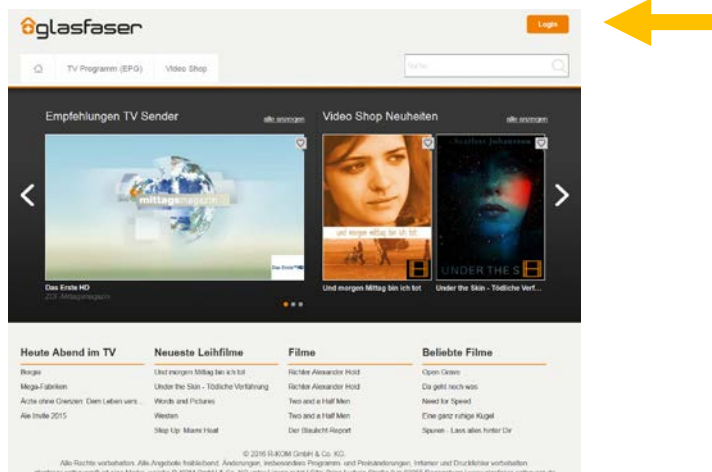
glasfaser

Login

TV Programm (EPG) Video Shop

Suche

Empfehlungen TV Sender alle anzeigen

Video Shop Neuheiten alle anzeigen

mittagsmagazin

Das Erste HD

ZDF Mittagsmagazin

und morgen mittag bin ich tot

Charlotte Johansson

UNDER THE S

Und morgen Mittag bin ich tot

Under the Skin - Tödliche Verf...

Heute Abend im TV

Bregas

Mega-Fabriken

Ärzte ohne Grenzen: Dem Leben vers...

Ale Invite 2015

Neueste Leihfilme

Und morgen Mittag bin ich tot

Under the Skin - Tödliche Verführung

Words and Pictures

Westen

Step Up: Miami Heat

Filme

Richter Alexander Hold

Richter Alexander Hold

Two and a Half Men

Two and a Half Men

Der Blaulicht Report

Beliebte Filme

Open Grave

Da geht noch was

Need for Speed

Eine ganz ruhige Kugel

Spuren - Lass alles hinter Dir

© 2016 R-KOM GmbH & Co. KG.

Alle Rechte vorbehalten. Alle Angebote freibleibend. Änderungen, insbesondere Programm- und Preisänderungen, Irrtümer und Druckfehler vorbehalten.

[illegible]